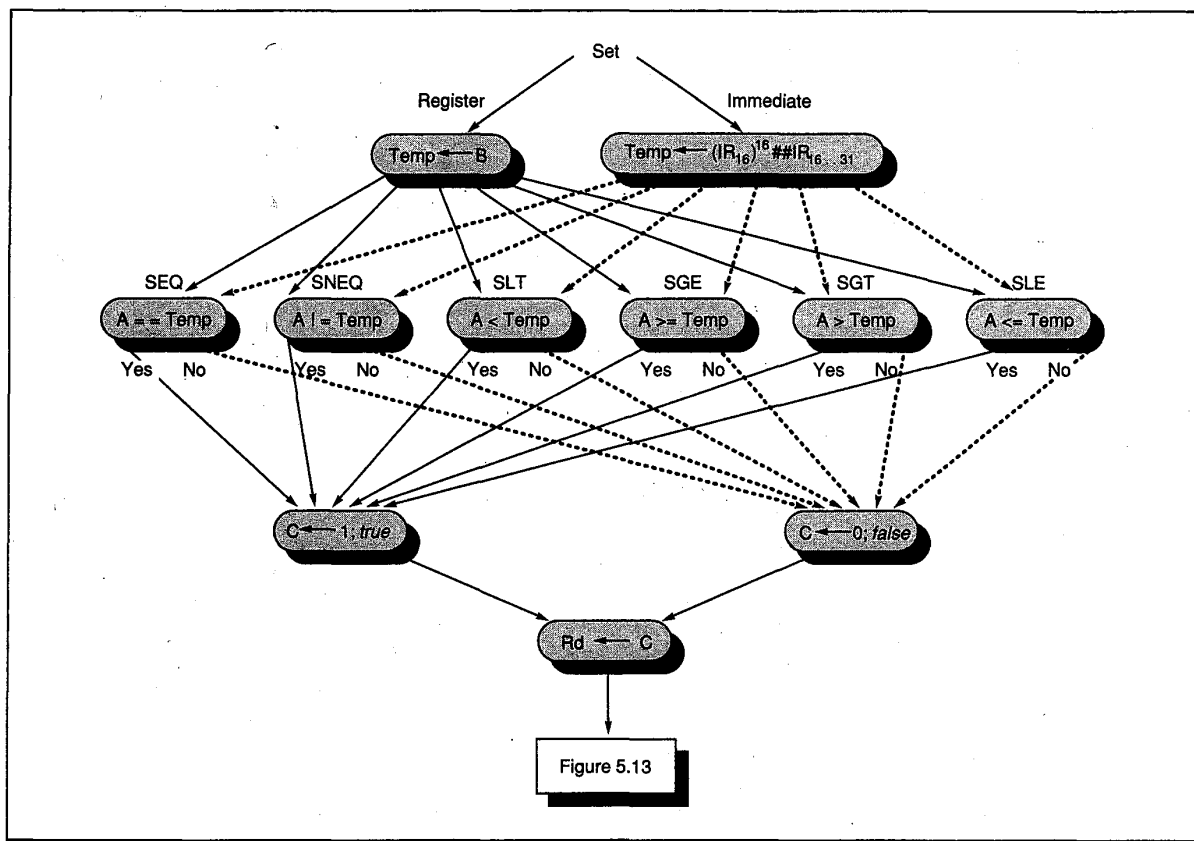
Set

Register

Immediate

Temp ← B

Temp ← $(IR_{16})^{16}$ ## $IR_{16..31}$

SEQ

SNEQ

SLT

SGE

SGT

SLE

A = = Temp

A ! = Temp

A < Temp

A >= Temp

A > Temp

A <= Temp

Yes No

Yes No

Yes No

Yes No

Yes No

Yes No

C ← 1; *true*

C ← 0; *false*

Rd ← C

Figure 5.13